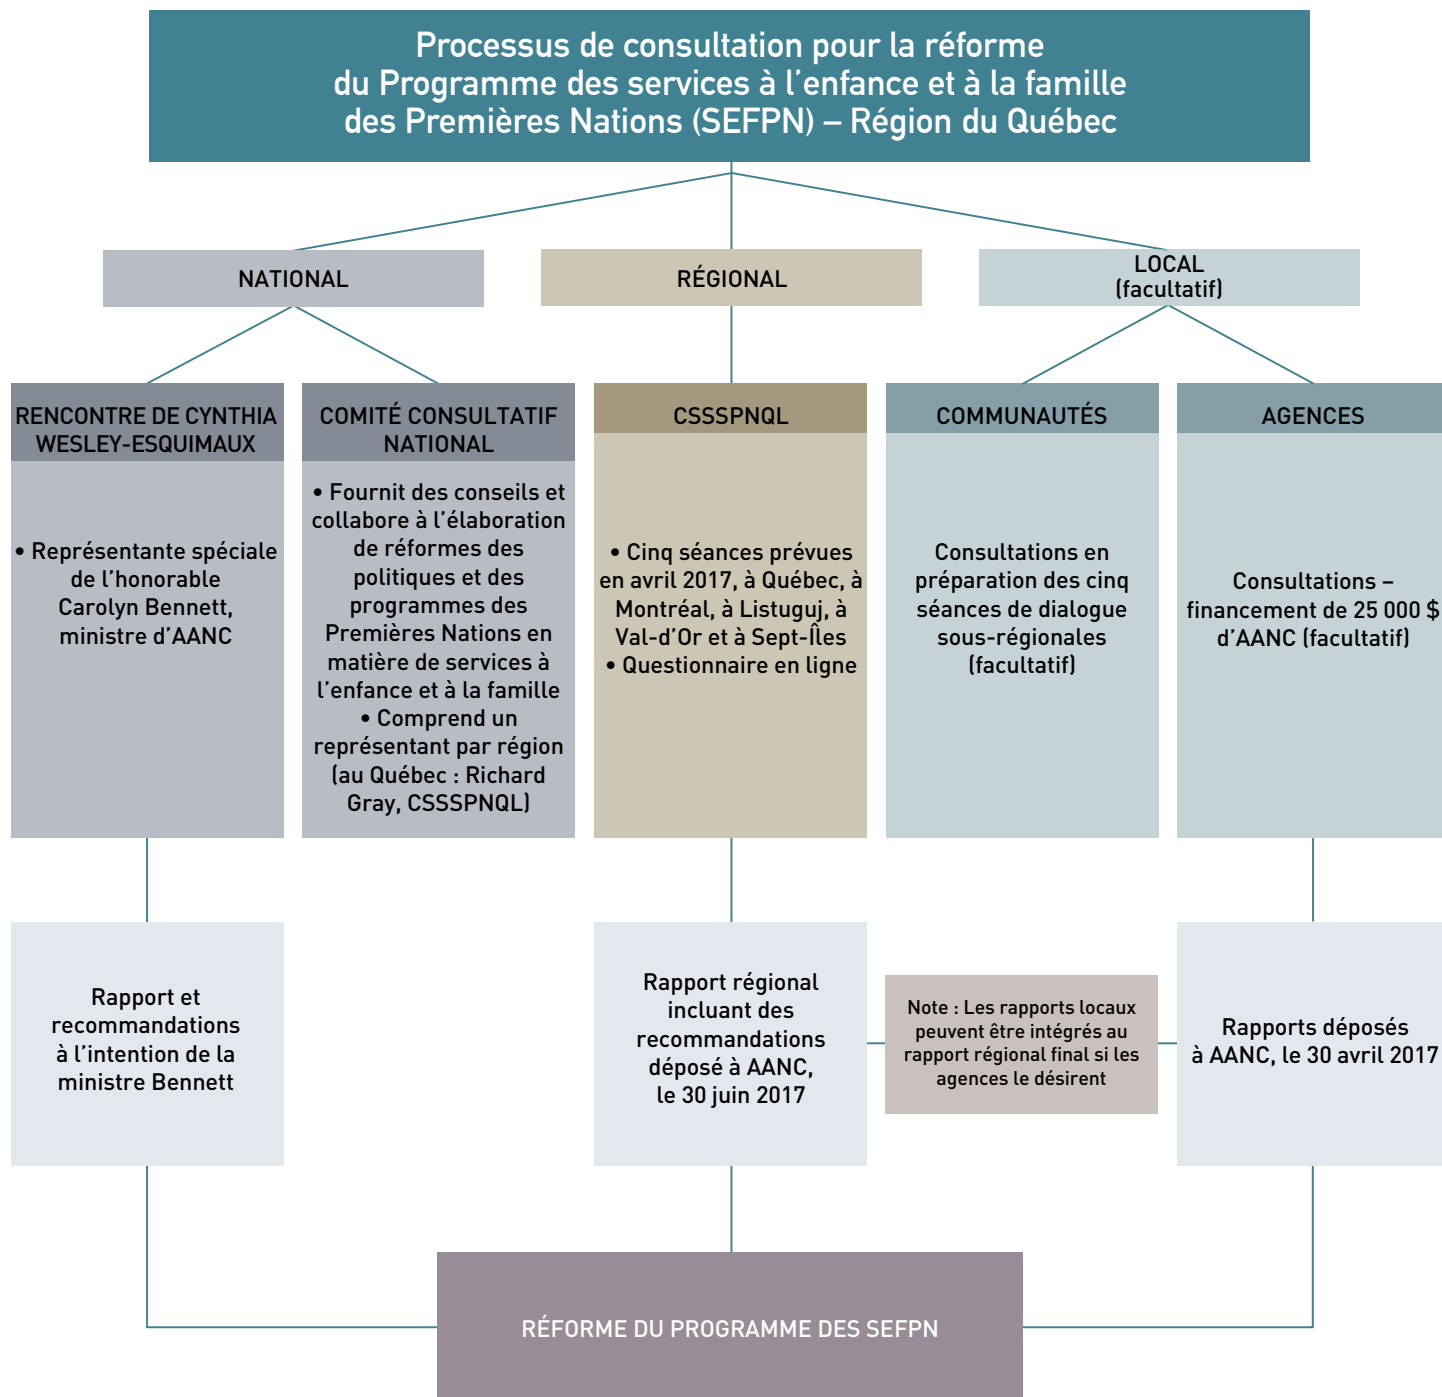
Processus de consultation pour la réforme du Programme des services à l'enfance et à la famille des Premières Nations (SEFPN) – Région du Québec

NATIONAL

RÉGIONAL

LOCAL (facultatif)

RENCONTRE DE CYNTHIA WESLEY-ESQUIMAUX

• Représentante spéciale de l'honorable Carolyn Bennett, ministre d'AANC

COMITÉ CONSULTATIF NATIONAL

• Fournit des conseils et collabore à l'élaboration de réformes des politiques et des programmes des Premières Nations en matière de services à l'enfance et à la famille
• Comprend un représentant par région (au Québec : Richard Gray, CSSSPNQL)

CSSSPNQL

• Cinq séances prévues en avril 2017, à Québec, à Montréal, à Listuguj, à Val-d'Or et à Sept-Îles
• Questionnaire en ligne

COMMUNAUTÉS

Consultations en préparation des cinq séances de dialogue sous-régionales (facultatif)

AGENCES

Consultations – financement de 25 000 $ d'AANC (facultatif)

Rapport et recommandations à l'intention de la ministre Bennett

Rapport régional incluant des recommandations déposé à AANC, le 30 juin 2017

Note : Les rapports locaux peuvent être intégrés au rapport régional final si les agences le désirent

Rapports déposés à AANC, le 30 avril 2017

RÉFORME DU PROGRAMME DES SEFPN